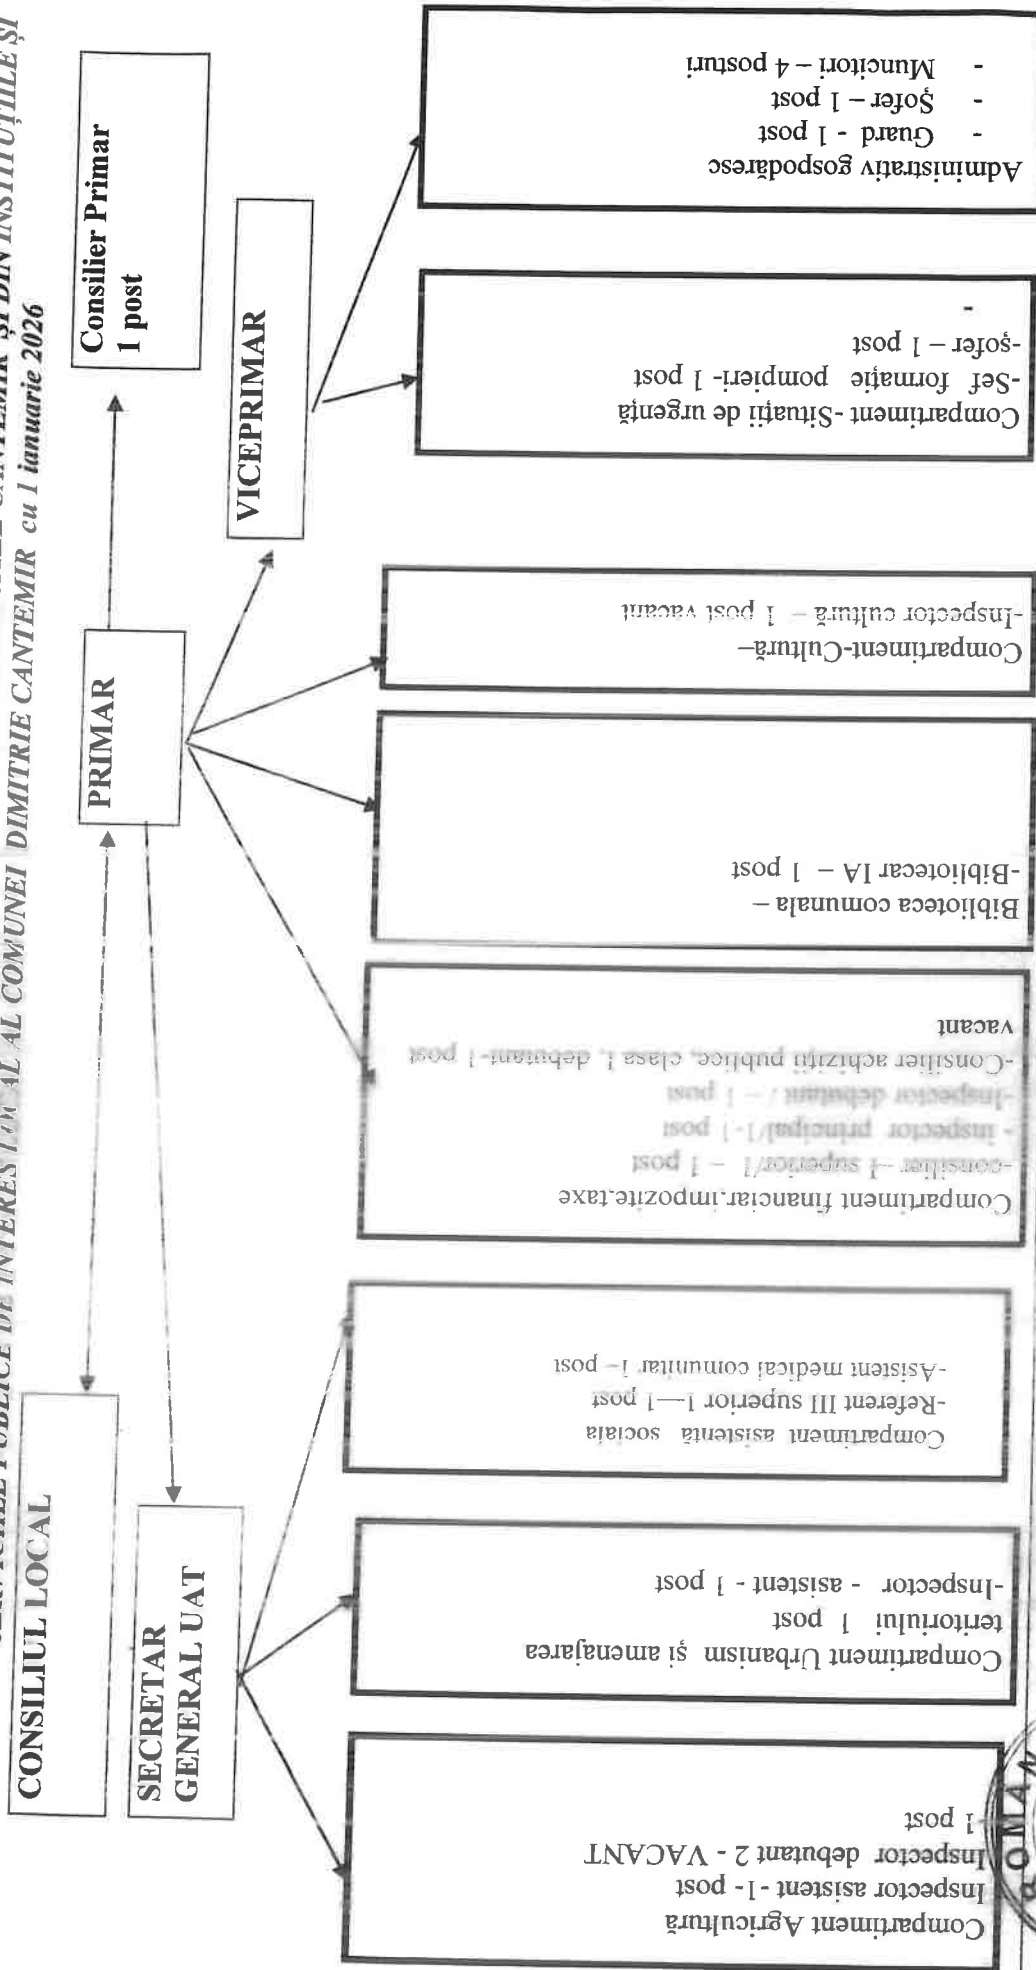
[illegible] PUBLICE DE INTERES LOCAL AL COMUNEI DIMITRIE CANTEMIR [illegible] DIN INSTITUȚIILE ȘI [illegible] cu 1 ianuarie 2026

CONSILIUL LOCAL

PRIMAR

Consilier Primar
1 post

SECRETAR GENERAL UAT

VICEPRIMAR

Compartiment Agricultură
Inspector asistent -1- post
Inspector debutant 2 - VACANT
-1 post

Compartiment Urbanism și amenajarea teritoriului 1 post
-Inspector - asistent - 1 post

Compartiment asistența socială
-Referent III superior 1—1 post
-Asistent medical comunitar 1– post

Compartiment financiar.impozite.taxe
-consilier -I superior/I – 1 post
- inspector principal/I-1 post
-Inspector debutant / – 1 post
-Consilier achiziții publice, clasa I, debutant-1 post vacant

Biblioteca comunala –
-Bibliotecar IA – 1 post

Compartiment-Cultură–
-Inspector cultură – 1 post vacant

Compartiment -Situații de urgență
-Șef formație pompieri- 1 post
-șofer – 1 post
-

Administrativ gospodăresc
- Guard - 1 post
- Șofer – 1 post
- Muncitori – 4 posturi